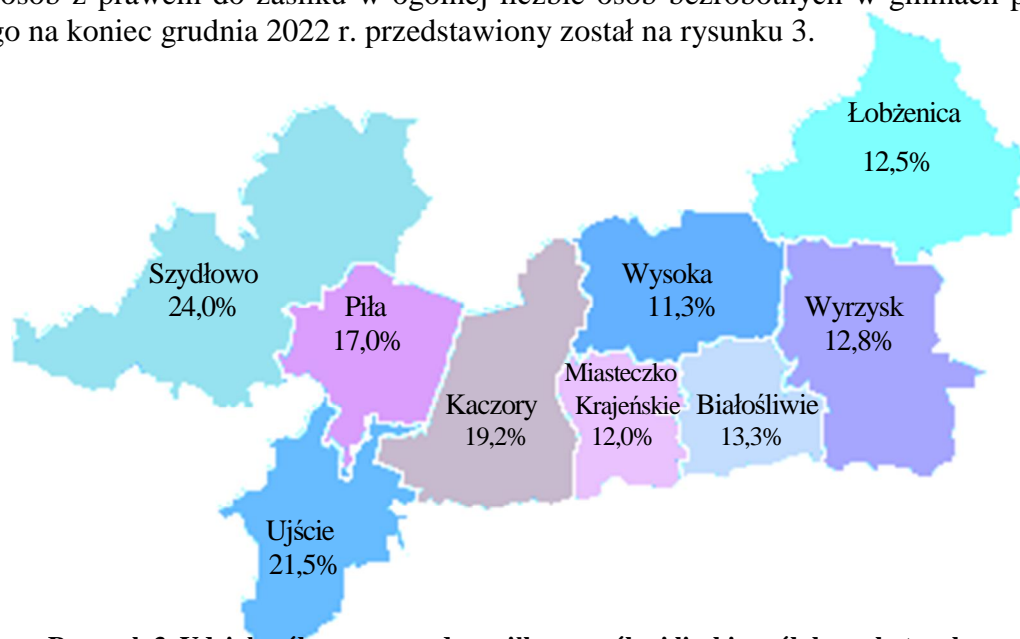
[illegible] osób z prawem do zasiłku w ogólnej liczbie osób bezrobotnych w gminach p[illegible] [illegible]go na koniec grudnia 2022 r. przedstawiony został na rysunku 3.

Łobżenica
12,5%

Szydłowo
24,0%

Piła
17,0%

Wysoka
11,3%

Wyrzysk
12,8%

Kaczory
19,2%

Miasteczko Krajeńskie
12,0%

Białośliwie
13,3%

Ujście
21,5%

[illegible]